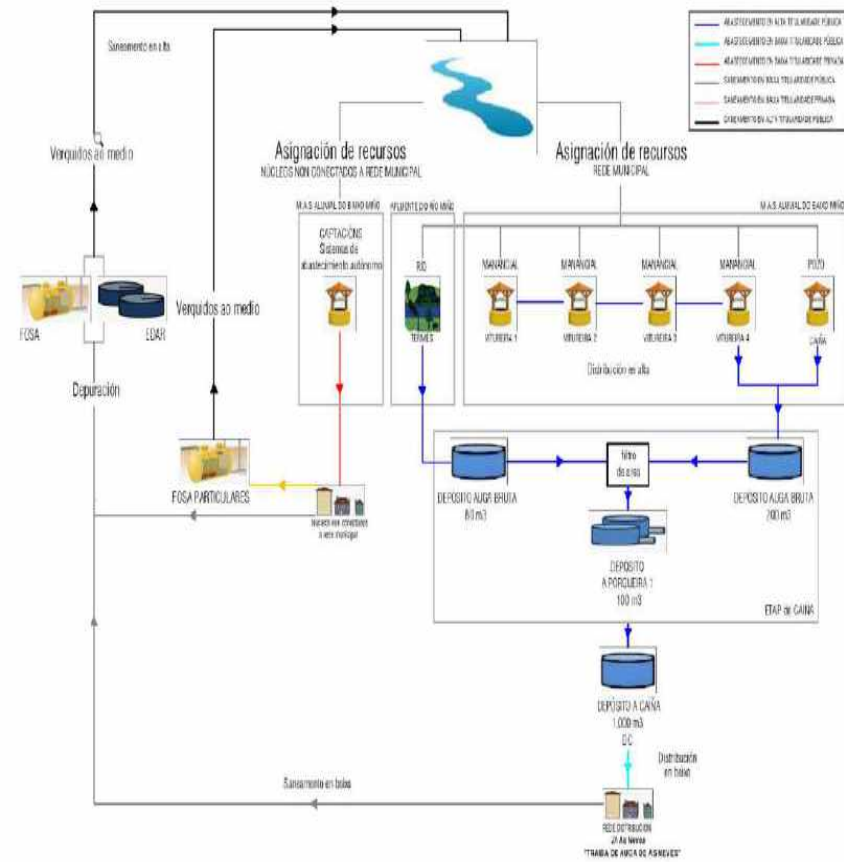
ABASTECEMENTO EN ALTA TITULARIDADE PÚBLICA
ABASTECEMENTO EN BAIXA TITULARIDADE PÚBLICA
ABASTECEMENTO EN BAIXA TITULARIDADE PRIVADA
SANEAMENTO EN BAIXA TITULARIDADE PÚBLICA
SANEAMENTO EN BAIXA TITULARIDADE PRIVADA
SANEAMENTO EN ALTA TITULARIDADE PÚBLICA

Saneamento en alta

Verquidos ao medio

FOSA
EDAR

Depuración

Verquidos ao medio

Asignación de recursos
NÚCLEOS NON CONECTADOS A REDE MUNICIPAL

Asignación de recursos
REDE MUNICIPAL

M.A.S. ALUVIAL DO BAIXO MIÑO
AFLUENTE DO RÍO MIÑO
M.A.S. ALUVIAL DO BAIXO MIÑO

CAPTACIÓNS
Sistemas de abastecemento autónomo

RÍO
TERMES

MANANCIAL
VITUREIRA 1
MANANCIAL
VITUREIRA 2
MANANCIAL
VITUREIRA 3
MANANCIAL
VITUREIRA 4
POZO
CAÍÑA

Distribución en alta

FOSA PARTICULARES

Núcleos non conectados a rede municipal

DEPÓSITO AUGA BRUTA
80 m3

filtro de area

DEPÓSITO AUGA BRUTA
200 m3

DEPÓSITO
A PORQUEIRA 1
100 m3

ETAP de CAÍÑA

DEPÓSITO A CAÍÑA
1.000 m3
DC

Distribución en baixa

Saneamento en baixa

REDE DISTRIBUCIÓN
21 Ab llenos
"TRAIDA DE AUGA DO AS NEVES"